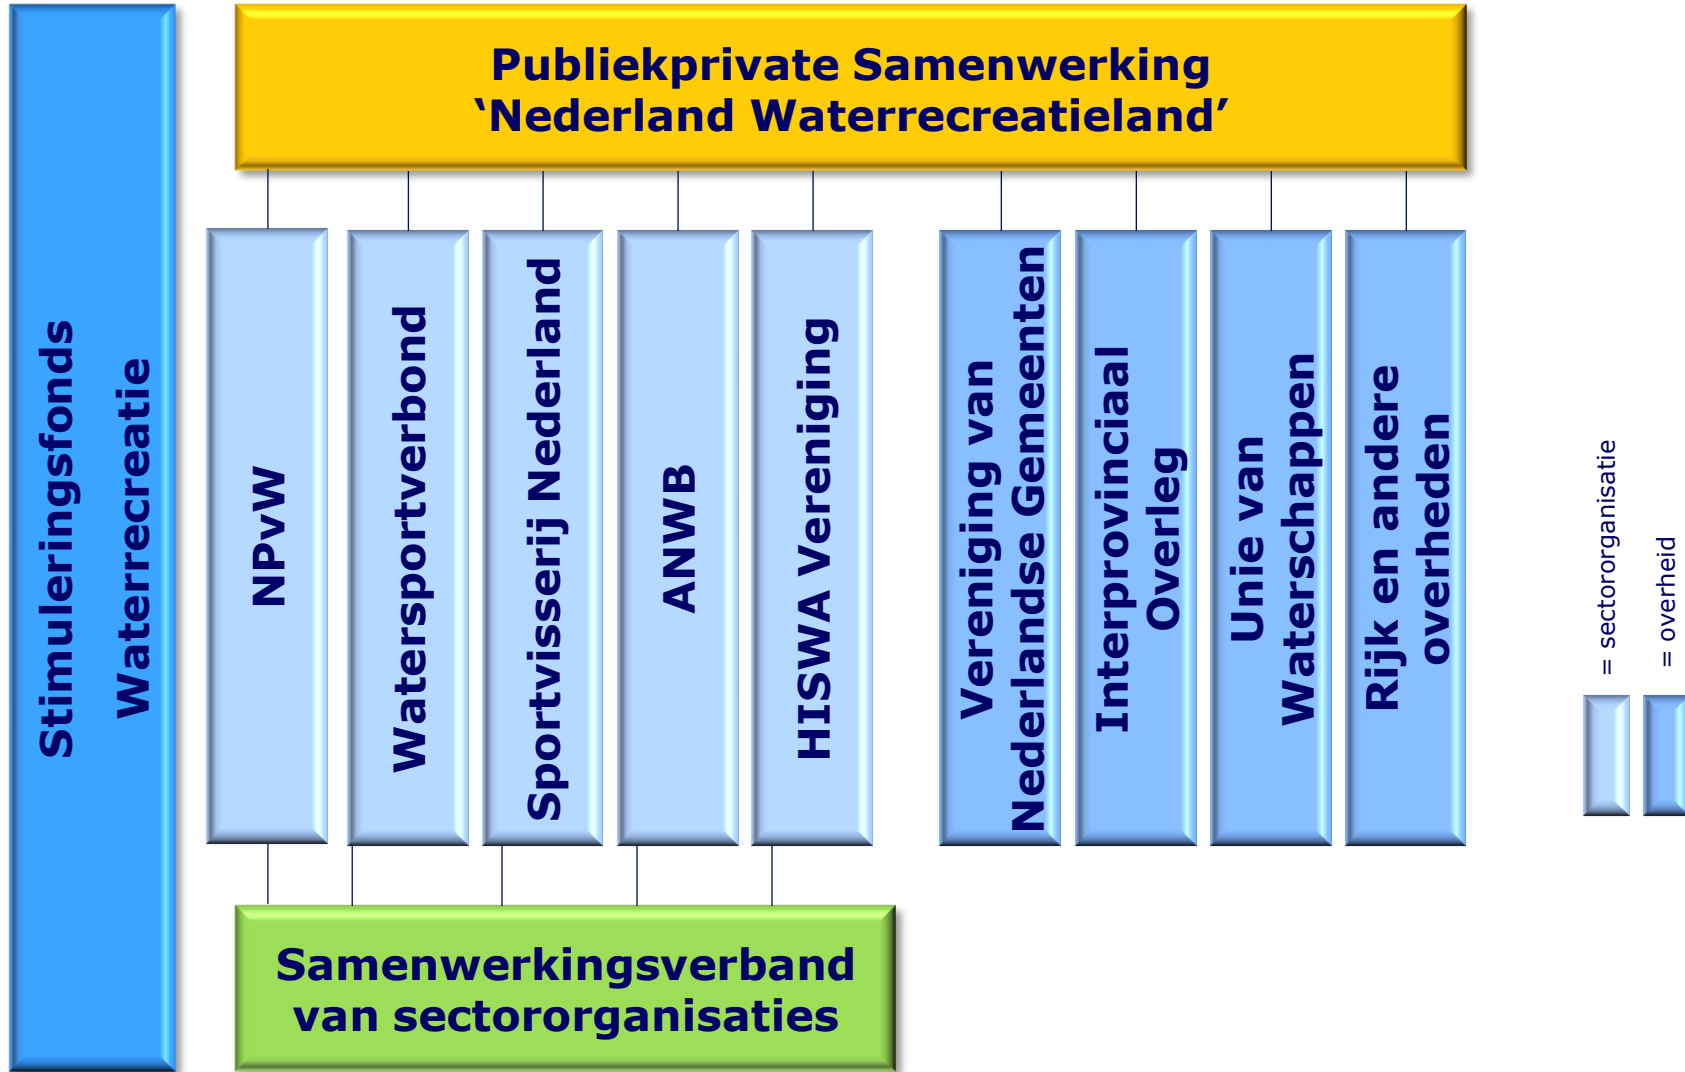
Stimuleringsfonds Waterrecreatie

Publiekprivate Samenwerking
'Nederland Waterrecreatieland'

NPvW

Watersportverbond

Sportvisserij Nederland

ANWB

HISWA Vereniging

Vereniging van Nederlandse Gemeenten

Interprovinciaal Overleg

Unie van Waterschappen

Rijk en andere overheden

Samenwerkingsverband van sectororganisaties

= sectororganisatie

= overheid